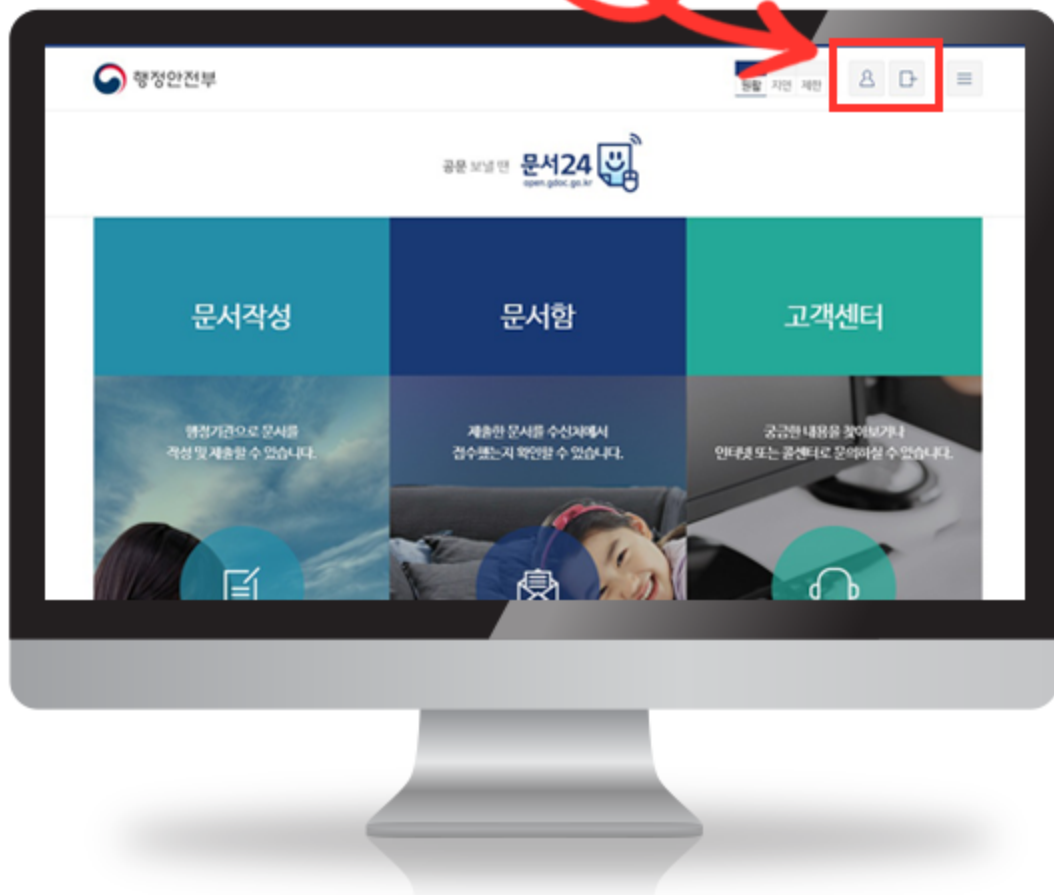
행정안전부

통합 지연 제한

공문 보낼 땐 문서24
open.gdoc.go.kr

문서작성

행정기관으로 문서를 작성 및 제출할 수 있습니다.

문서함

제출한 문서를 수신자에서 접수했는지 확인할 수 있습니다.

고객센터

궁금한 내용을 찾아보거나 인터넷 또는 콜센터로 문의하실 수 있습니다.